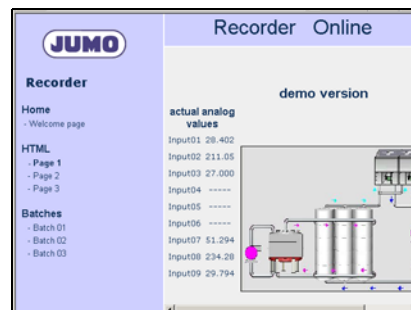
JUMO

Recorder

Home
- Welcome page

HTML
- Page 1
- Page 2
- Page 3

Batches
- Batch 01
- Batch 02
- Batch 03

Recorder Online

demo version

actual analog values

Input01 28.402
Input02 211.05
Input03 27.000
Input04 -----
Input05 -----
Input06 -----
Input07 51.294
Input08 234.28
Input09 29.794